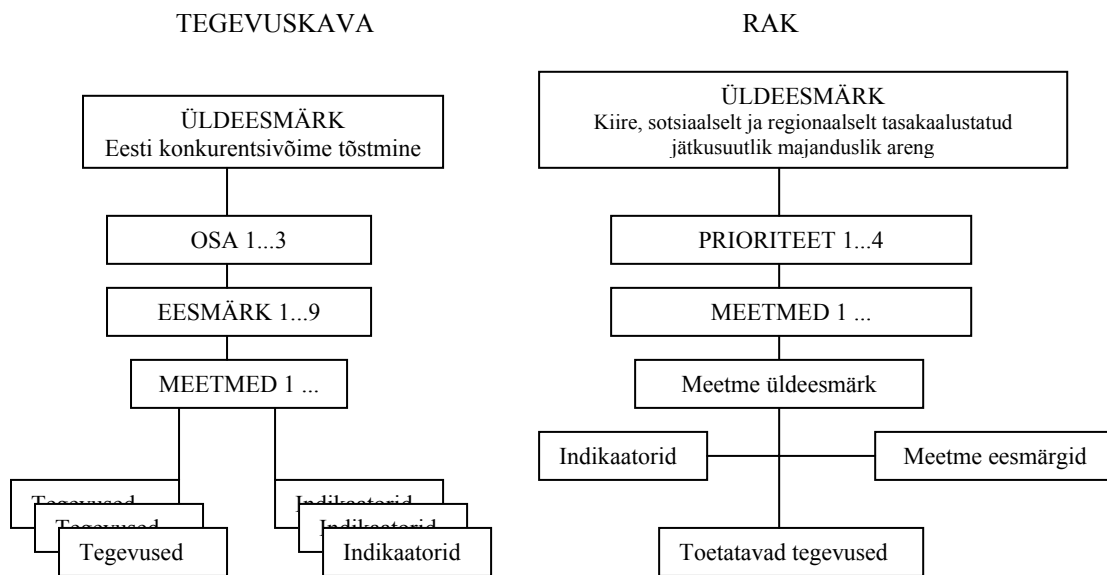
TEGEVUSKAVA

ÜLDEESMÄRK
Eesti konkurentsivõime tõstmine

OSA 1...3

EESMÄRK 1...9

MEETMED 1 ...

Tegevused

Tegevused

Tegevused

Indikaatorid

Indikaatorid

Indikaatorid

RAK

ÜLDEESMÄRK
Kiire, sotsiaalselt ja regionaalselt tasakaalustatud jätkusuutlik majanduslik areng

PRIORITEET 1...4

MEETMED 1 ...

Meetme üldeesmärk

Indikaatorid

Meetme eesmärgid

Toetatavad tegevused